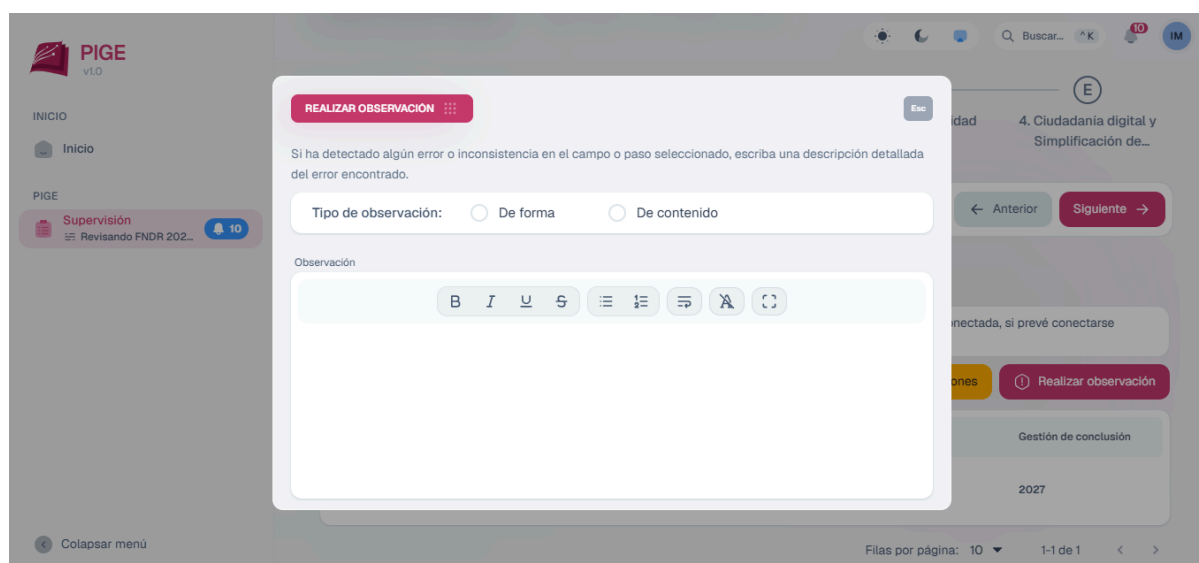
PIGE
v1.0

INICIO
Inicio

PIGE
Supervisión
Revisando FNDR 202...
10

Colapsar menú

Buscar... ^K
10
IM

E
idad
4. Ciudadanía digital y Simplificación de...

Anterior
Siguiente

onectada, si prevé conectarse

ones
Realizar observación

Gestión de conclusión
2027

Filas por página: 10
1-1 de 1

REALIZAR OBSERVACIÓN
Esc

Si ha detectado algún error o inconsistencia en el campo o paso seleccionado, escriba una descripción detallada del error encontrado.

Tipo de observación: De forma De contenido

Observación

B I U S